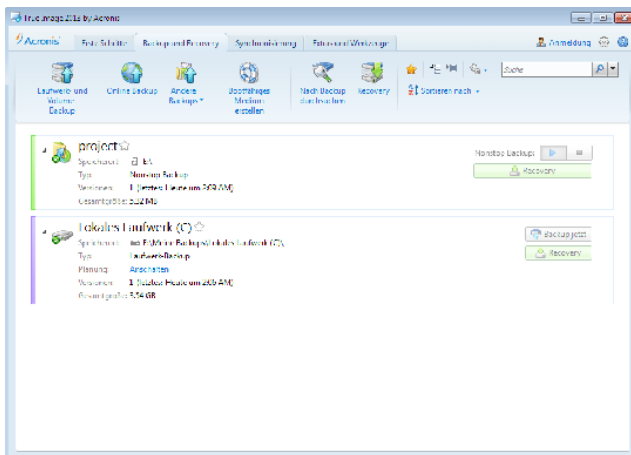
True Image 2013 by Acronis

Acronis | Erste Schritte | Backup und Recovery | Synchronisierung | Extras und Werkzeuge

Anmeldung

Laufwerk- und Volume-Backup | Online Backup | Andere Backups | Bootfähiges Medium erstellen | Nach Backup durchsuchen | Recovery

Suche

Sortieren nach

project

Speicherort: E:\

Typ: Nonstop Backup

Versionen: 1 (letztes: Heute um 2:59 AM)

Gesamtgröße: 3,32 MB

Nonstop Backup:

Recovery

Lokales Laufwerk (C:)

Speicherort: E:\Meine Backups\Lokales Laufwerk (C:)

Typ: Laufwerk-Backup

Planung: Anschalten

Versionen: 1 (letztes: Heute um 2:05 AM)

Gesamtgröße: 3,54 GB

Backup jetzt

Recovery